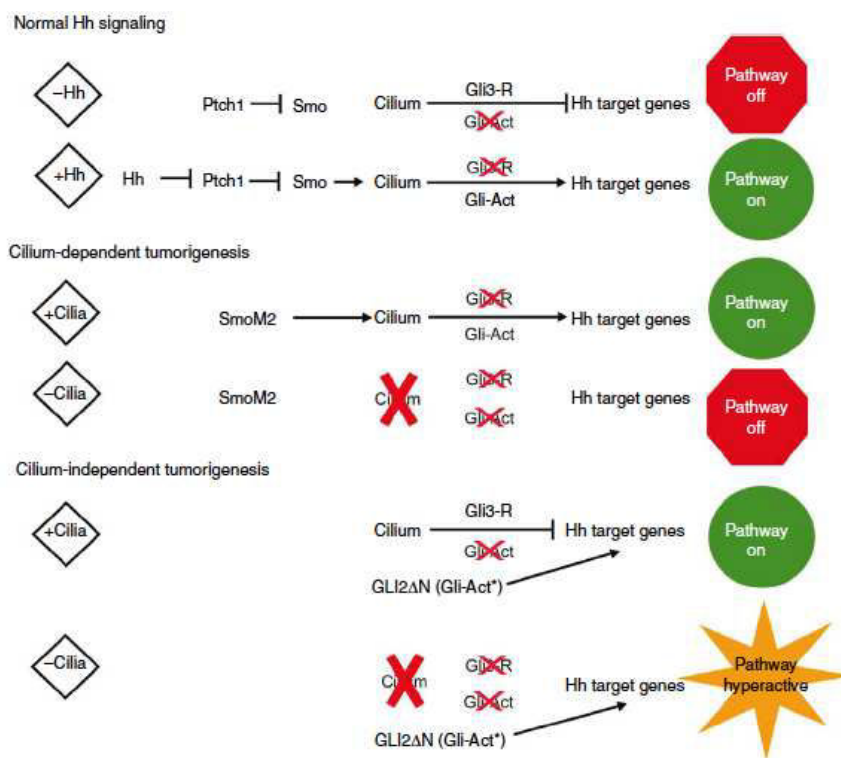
Normal Hh signaling

–Hh

Ptch1 Smo Cilium Gli3-R Gli-Act Hh target genes

Pathway off

+Hh

Hh Ptch1 Smo Cilium Gli3-R Gli-Act Hh target genes

Pathway on

Cilium-dependent tumorigenesis

+Cilia

SmoM2 Cilium Gli3-R Gli-Act Hh target genes

Pathway on

–Cilia

SmoM2 Cilium Gli3-R Gli-Act Hh target genes

Pathway off

Cilium-independent tumorigenesis

+Cilia

Cilium Gli3-R Gli-Act Hh target genes

GLI2ΔN (Gli-Act*)

Pathway on

–Cilia

Cilium Gli3-R Gli-Act Hh target genes

GLI2ΔN (Gli-Act*)

Pathway hyperactive